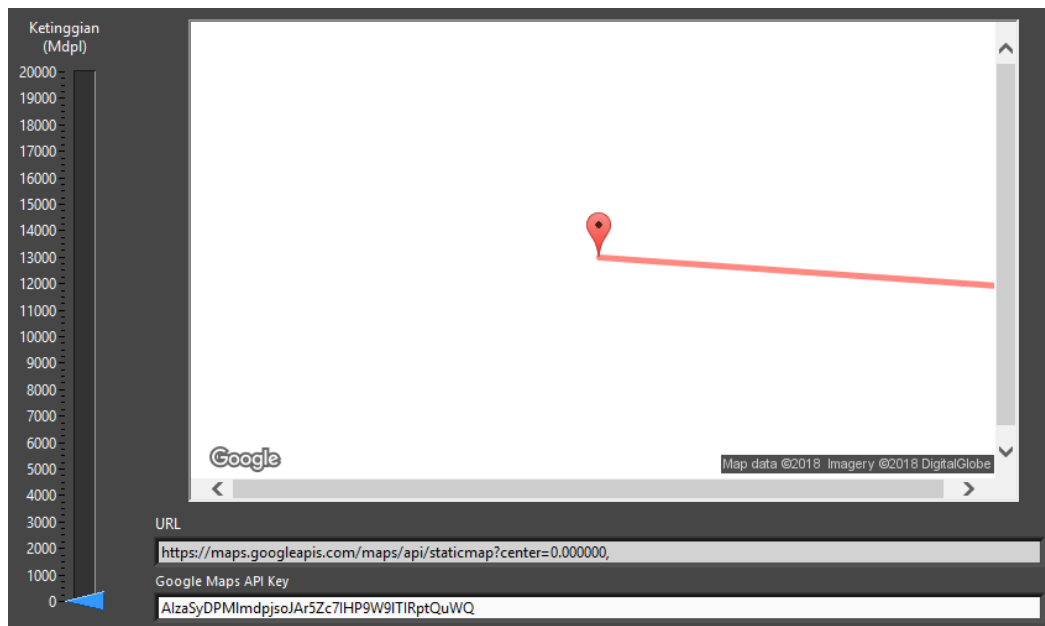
Ketinggian
(Mdpl)

20000
19000
18000
17000
16000
15000
14000
13000
12000
11000
10000
9000
8000
7000
6000
5000
4000
3000
2000
1000
0

Google
Map data ©2018 Imagery ©2018 DigitalGlobe

URL
https://maps.googleapis.com/maps/api/staticmap?center=0.000000,

Google Maps API Key
AIzaSyDPMImdpjsoJAr5Zc7IHP9W9ITIRptQuWQ